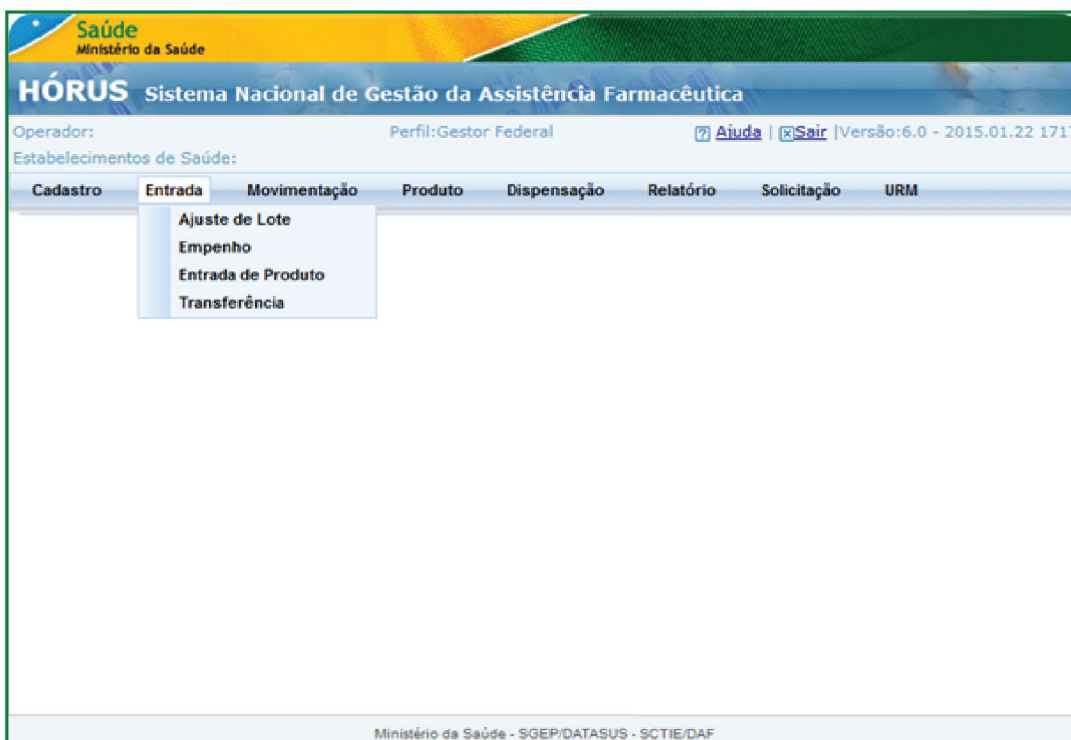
Saúde
Ministério da Saúde

HÓRUS Sistema Nacional de Gestão da Assistência Farmacêutica

Operador:
Perfil:Gestor Federal
Ajuda | Sair |Versão:6.0 - 2015.01.22 171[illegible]
Estabelecimentos de Saúde:

Cadastro Entrada Movimentação Produto Dispensação Relatório Solicitação URM

Ajuste de Lote
Empenho
Entrada de Produto
Transferência

Ministério da Saúde - SGEP/DATASUS - SCTIE/DAF